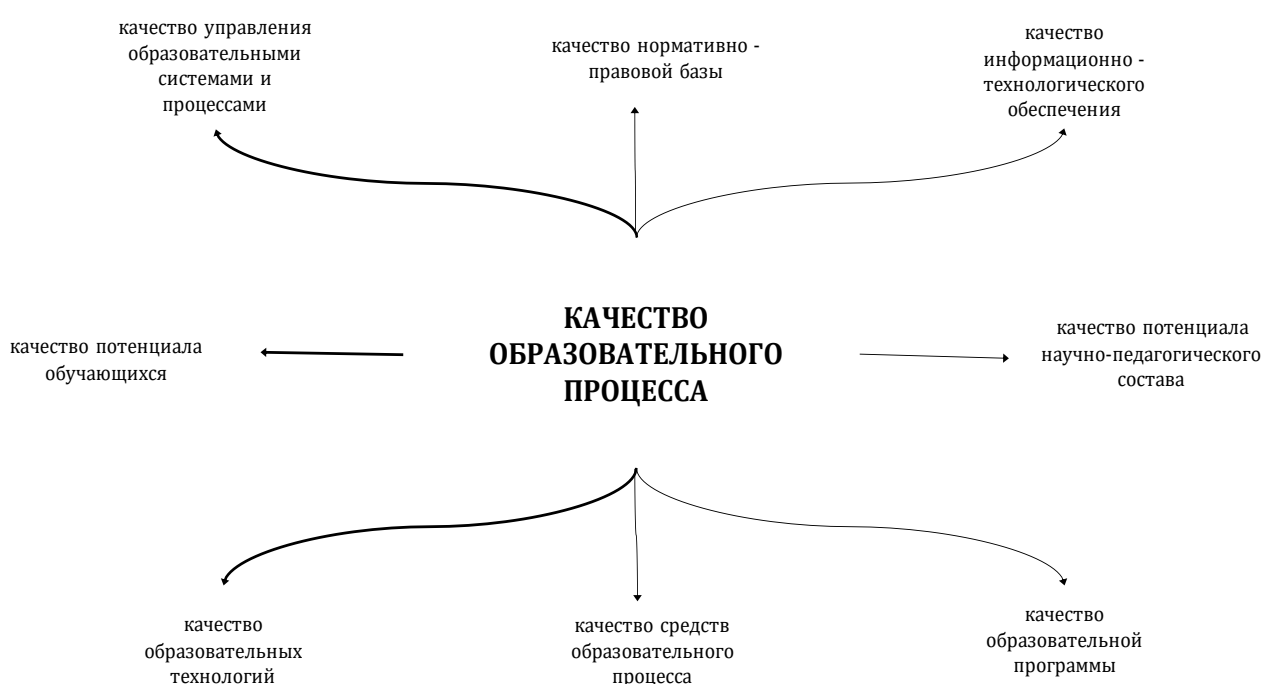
качество управления образовательными системами и процессами

качество нормативно - правовой базы

качество информационно - технологического обеспечения

качество потенциала обучающихся

КАЧЕСТВО ОБРАЗОВАТЕЛЬНОГО ПРОЦЕССА

качество потенциала научно-педагогического состава

качество образовательных технологий

качество средств образовательного процесса

качество образовательной программы